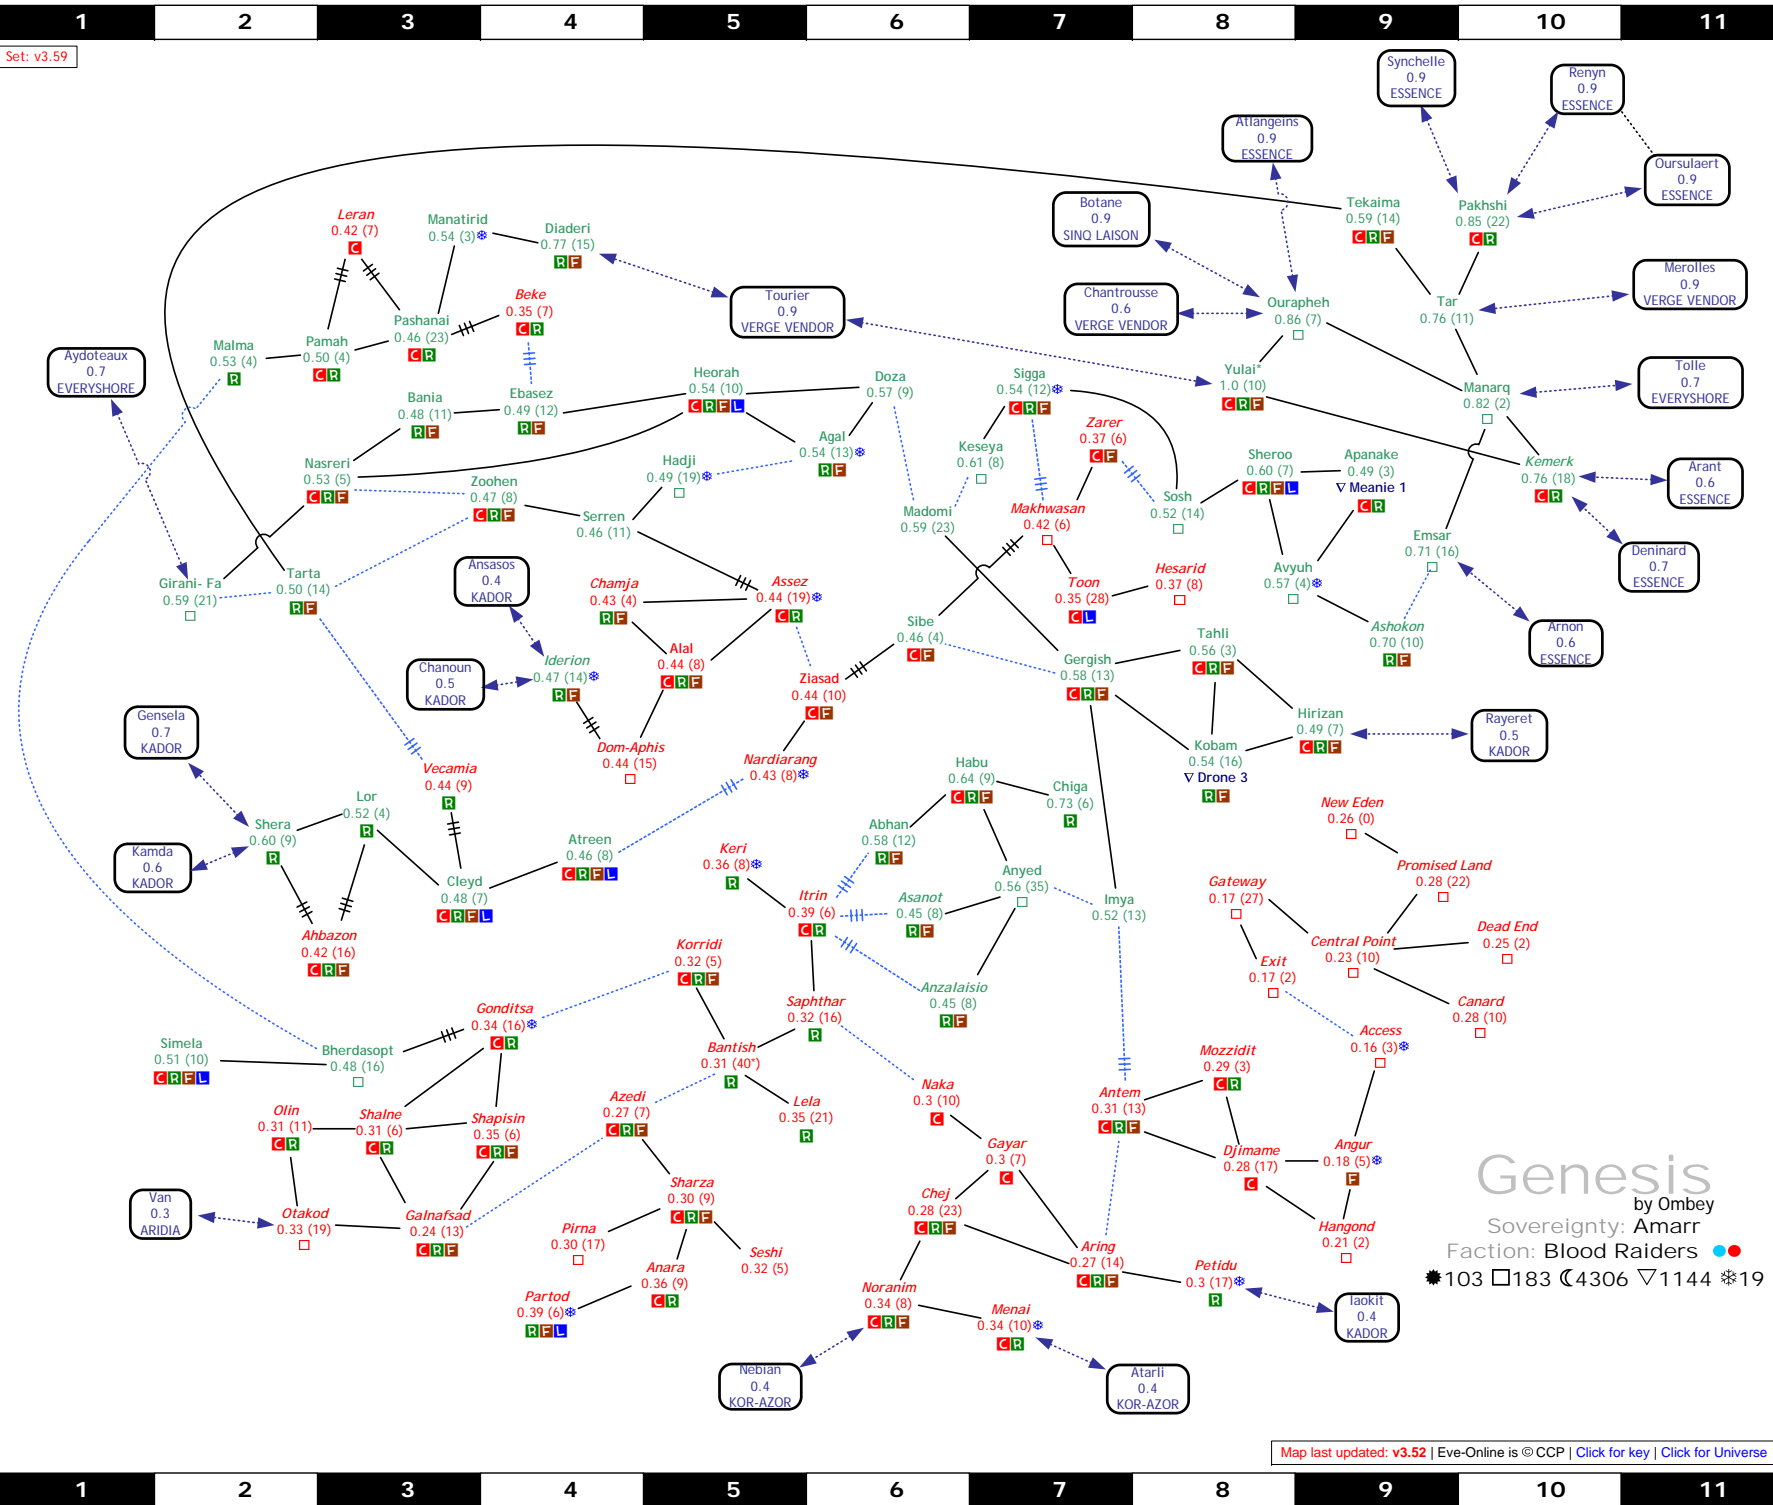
1 2 3 4 5 6 7 8 9 10 11

Set: v3.59

Synchelle 0.9 ESSENCE
Renyn 0.9 ESSENCE
Atlangeins 0.9 ESSENCE
Oursulaert 0.9 ESSENCE
Botane 0.9 SINQ LAISON
Tekaima 0.59 (14) C R F
Pakhshi 0.85 (22) C R
Merolles 0.9 VERGE VENDOR
Chantrousse 0.6 VERGE VENDOR
Ouraphech 0.86 (7)
Tar 0.76 (11)
Tourier 0.9 VERGE VENDOR
Leran 0.42 (7) C
Manatirid 0.54 (3)
Diaderi 0.77 (15) R F
Beke 0.35 (7) C R
Pashanai 0.46 (23) C R
Pamah 0.50 (4) C R
Malma 0.53 (4) R
Aydoteaux 0.7 EVERYSHORE
Ebasez 0.49 (12) R F
Bania 0.48 (11) R F
Heorah 0.54 (10) C R F L
Doza 0.57 (9)
Sigga 0.54 (12) C R F
Yulai* 1.0 (10) C R F
Manarq 0.82 (2)
Tolle 0.7 EVERYSHORE
Agal 0.54 (13) R F
Keseya 0.61 (8)
Zarer 0.37 (6) C F
Sheroo 0.60 (7) C R F L
Apanake 0.49 (3)
∇ Meanie 1 C R
Kemerk 0.76 (18) C R
Arant 0.6 ESSENCE
Nasreri 0.53 (5) C R F
Hadji 0.49 (19)
Zoohen 0.47 (8) C R F
Madomi 0.59 (23)
Makhwasan 0.42 (6)
Sosh 0.52 (14)
Emsar 0.71 (16)
Deninard 0.7 ESSENCE
Serren 0.46 (11)
Girani- Fa 0.59 (21)
Tarta 0.50 (14) R F
Ansasos 0.4 KADOR
Chamja 0.43 (4) R F
Assez 0.44 (19) C R
Toon 0.35 (28) C L
Hesarid 0.37 (8)
Avyuh 0.57 (4)
Ashokon 0.70 (10) R F
Arnon 0.6 ESSENCE
Iderion 0.47 (14) R F
Chanoun 0.5 KADOR
Alal 0.44 (8) C R F
Ziasad 0.44 (10) C F
Sibe 0.46 (4) C F
Gergish 0.58 (13) C R F
Tahli 0.56 (3) C R F
Hirizan 0.49 (7) C R F
Rayeret 0.5 KADOR
Gensela 0.7 KADOR
Dom-Aphis 0.44 (15)
Nardiarang 0.43 (8)
Kobam 0.54 (16) ∇ Drone 3 R F
Vecamia 0.44 (9) R
Habu 0.64 (9) C R F
Chiga 0.73 (6) R
New Eden 0.26 (0)
Shera 0.60 (9) R
Lor 0.52 (4) R
Abhan 0.58 (12) R F
Kamda 0.6 KADOR
Atreen 0.46 (8) C R F L
Keri 0.36 (8) R
Anyed 0.56 (35)
Promised Land 0.28 (22)
Cleyd 0.48 (7) C R F L
Itrin 0.39 (6) C R
Asanot 0.45 (8) R F
Imya 0.52 (13)
Gateway 0.17 (27)
Ahbazon 0.42 (16) C R F
Central Point 0.23 (10)
Dead End 0.25 (2)
Exit 0.17 (2)
Korridi 0.32 (5) C R F
Anzalaisio 0.45 (8) R F
Canard 0.28 (10)
Gonditsa 0.34 (16) C R
Saphthar 0.32 (16) R
Access 0.16 (3)
Simela 0.51 (10) C R F L
Bherdasopt 0.48 (16)
Bantish 0.31 (40*) R
Mozzidit 0.29 (3) C R
Naka 0.3 (10) C
Antem 0.31 (13) C R F
Olin 0.31 (11) C R
Shalne 0.31 (6) C R
Shapisin 0.35 (6) C R F
Azedi 0.27 (7) C R F
Lela 0.35 (21) R
Djimame 0.28 (17) C
Angur 0.18 (5) F
Gayar 0.3 (7) C
Genesis
by Ombey
Sovereignty: Amarr
Faction: Blood Raiders
Van 0.3 ARIDIA
Otakod 0.33 (19)
Galnafsad 0.24 (13) C R F
Sharza 0.30 (9) C R F
Chej 0.28 (23) C R F
Hangond 0.21 (2)
Pirna 0.30 (17)
Seshi 0.32 (5)
Aring 0.27 (14) C R F
Petidu 0.3 (17) R
✸103 □183 ☾4306 ▽1144 ❄19
Anara 0.36 (9) C R
Partod 0.39 (6) R F L
Noranim 0.34 (8) C R F
Menai 0.34 (10) C R
Iaokit 0.4 KADOR
Nebian 0.4 KOR-AZOR
Atarli 0.4 KOR-AZOR
Map last updated: v3.52 | Eve-Online is © CCP | Click for key | Click for Universe
1 2 3 4 5 6 7 8 9 10 11